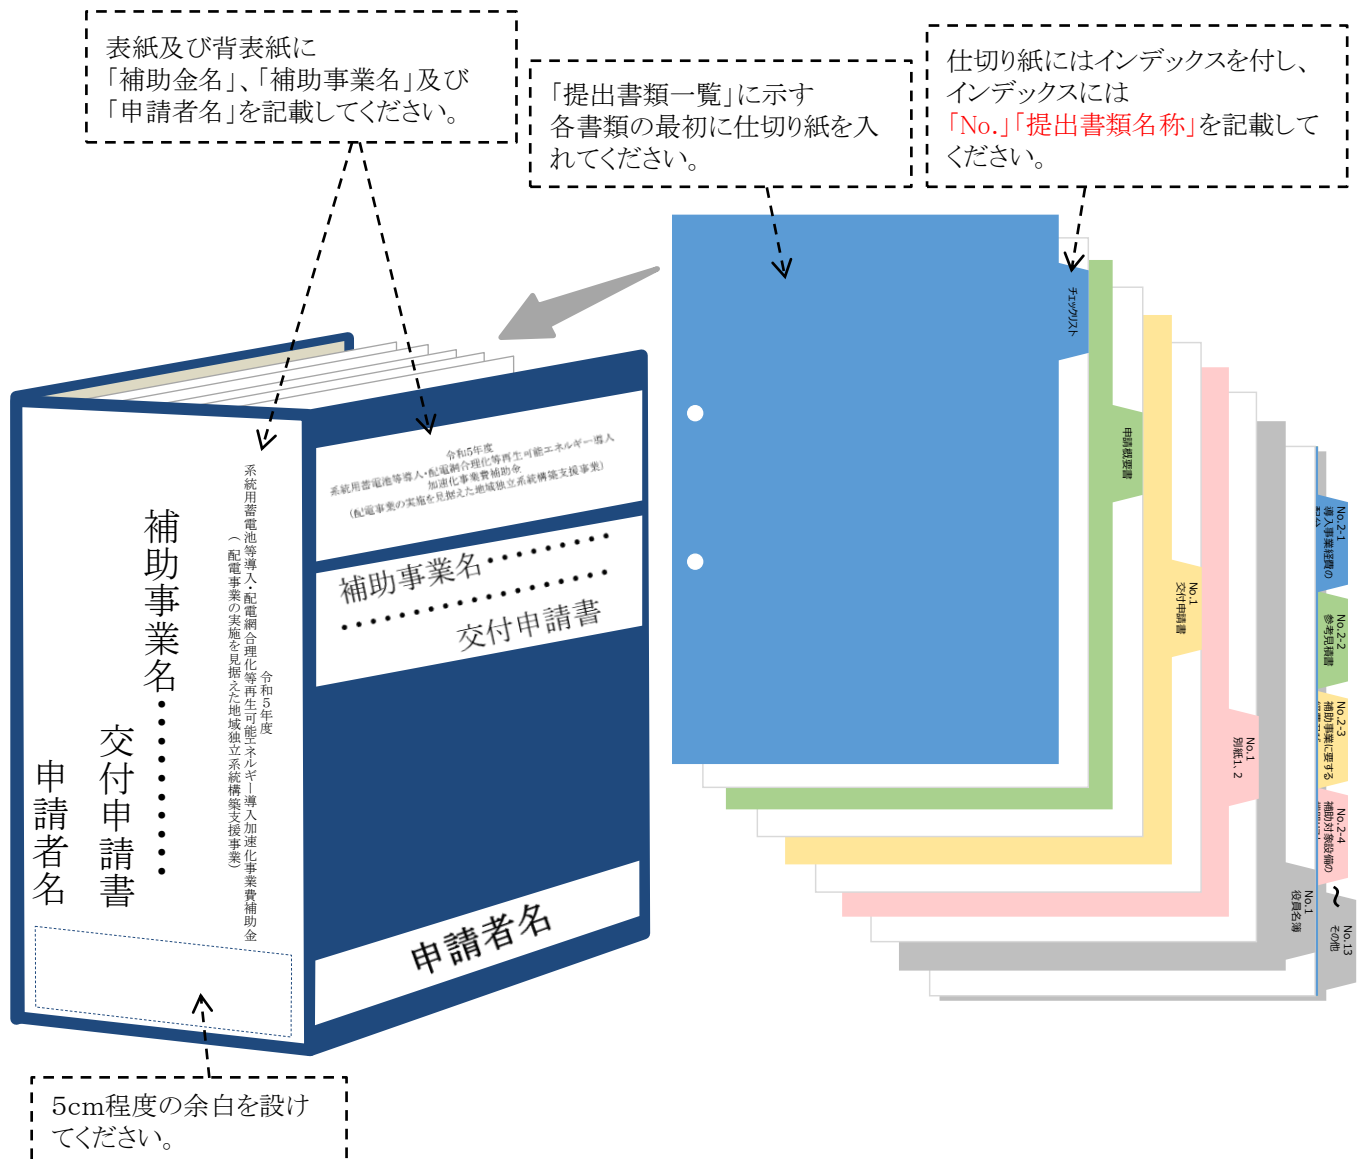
表紙及び背表紙に「補助金名」、「補助事業名」及び「申請者名」を記載してください。

「提出書類一覧」に示す各書類の最初に仕切り紙を入れてください。

仕切り紙にはインデックスを付し、インデックスには「No.」「提出書類名称」を記載してください。

令和5年度
系統用蓄電池等導入・配電網合理化等再生可能エネルギー導入加速化事業費補助金
（配電事業の実施を見据えた地域独立系統構築支援事業）

補助事業名・・・・・・・・・
・・・・・・・・・・・交付申請書

申請者名

補助事業名・・・・・・
交付申請書

令和5年度
系統用蓄電池等導入・配電網合理化等再生可能エネルギー導入加速化事業費補助金
（配電事業の実施を見据えた地域独立系統構築支援事業）

申請者名

チェックリスト

申請概要書

No.1
交付申請書

No.1
別紙1、2

No.1
役員名簿

No.2-1
導入事業経費の

No.2-2
参考見積書

No.2-3
補助事業に要する

No.2-4
補助対象設備の

～

No.13
その他

5cm程度の余白を設けてください。